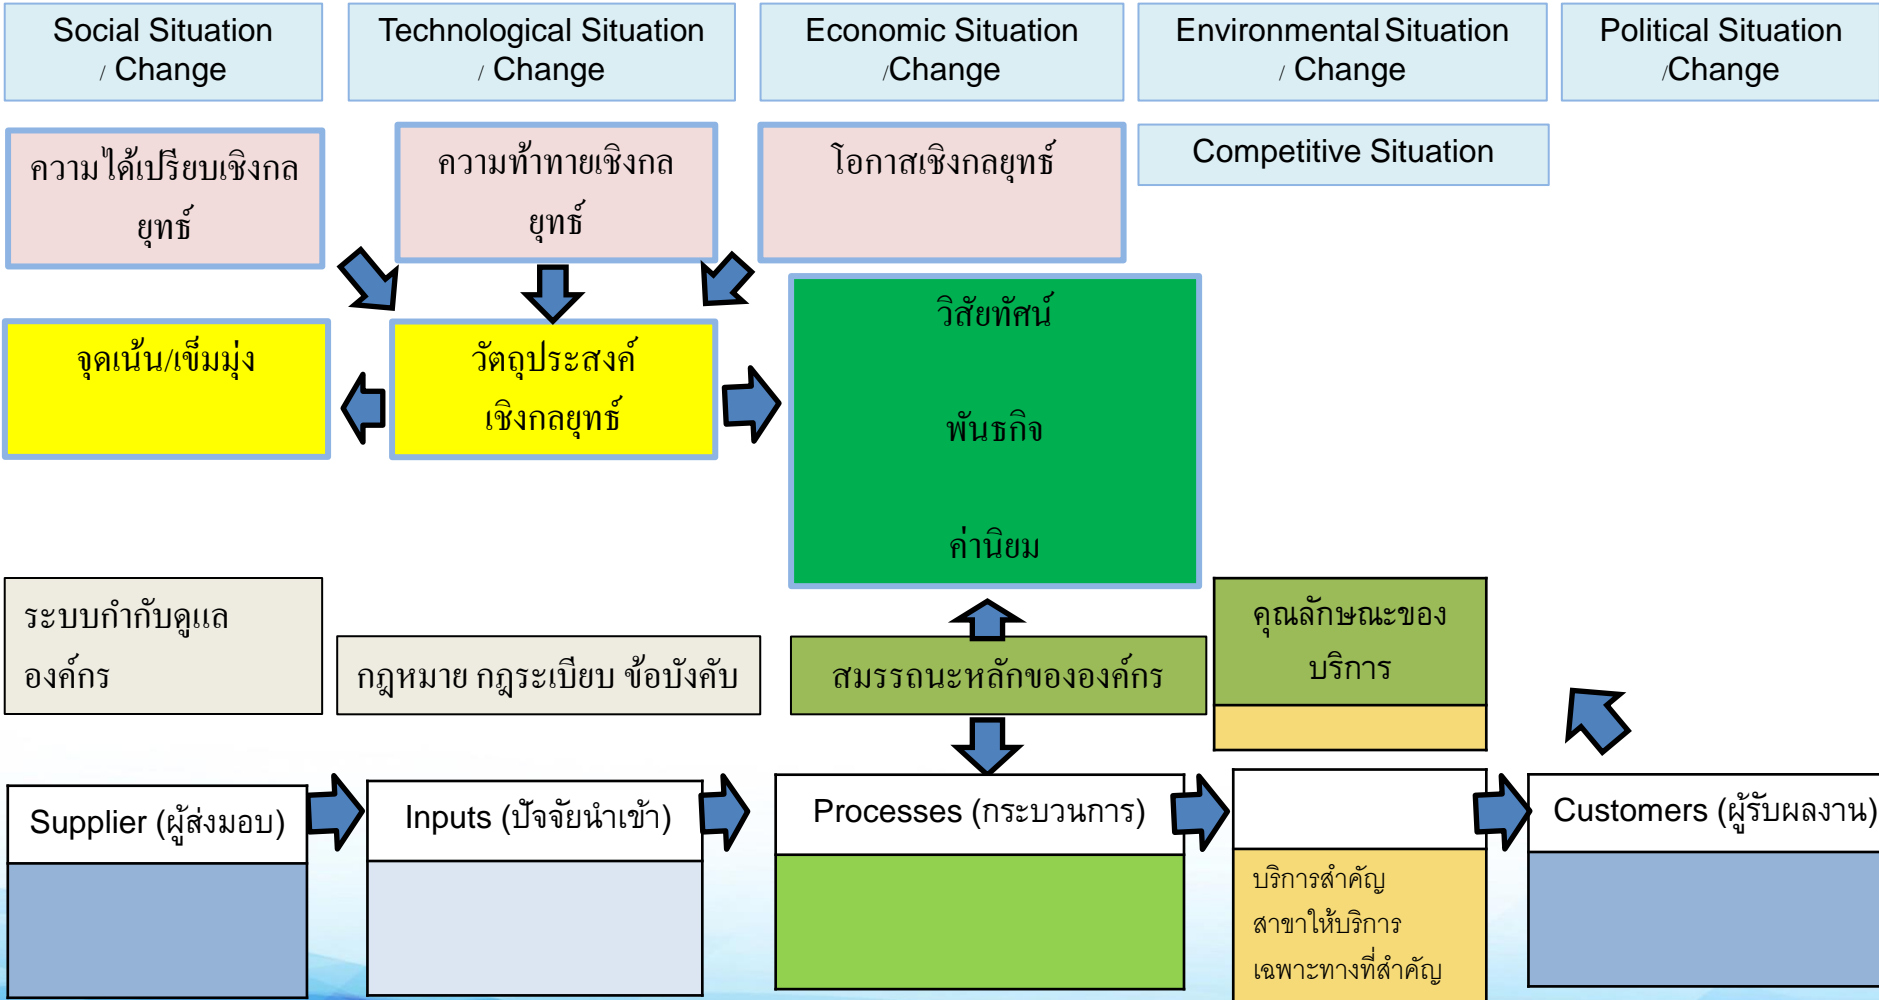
Social Situation / Change

Technological Situation / Change

Economic Situation /Change

Environmental Situation / Change

Political Situation /Change

ความได้เปรียบเชิงกลยุทธ์

ความท้าทายเชิงกลยุทธ์

โอกาสเชิงกลยุทธ์

Competitive Situation

จุดเน้น/เข็มมุ่ง

วัตถุประสงค์เชิงกลยุทธ์

วิสัยทัศน์

พันธกิจ

ค่านิยม

ระบบกำกับดูแลองค์กร

กฎหมาย กฎระเบียบ ข้อบังคับ

สมรรถนะหลักขององค์กร

คุณลักษณะของบริการ

Supplier (ผู้ส่งมอบ)

Inputs (ปัจจัยนำเข้า)

Processes (กระบวนการ)

บริการสำคัญ
สาขาให้บริการ
เฉพาะทางที่สำคัญ

Customers (ผู้รับผลงาน)